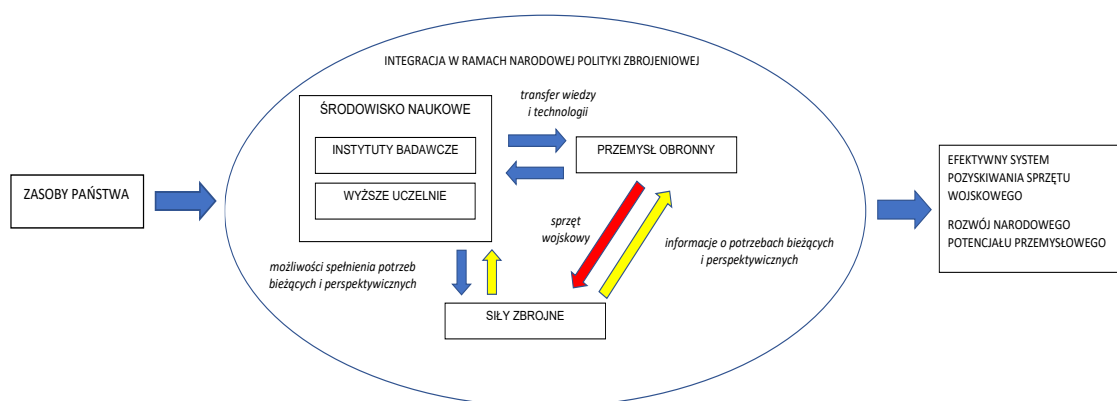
ZASOBY PAŃSTWA

INTEGRACJA W RAMACH NARODOWEJ POLITYKI ZBROJENIOWEJ

ŚRODOWISKO NAUKOWE

INSTYTUTY BADAWCZE

WYŻSZE UCZELNIE

transfer wiedzy i technologii

PRZEMYSŁ OBRONNY

sprzęt wojskowy

informacje o potrzebach bieżących i perspektywicznych

możliwości spełnienia potrzeb bieżących i perspektywicznych

SIŁY ZBROJNE

EFEKTYWNY SYSTEM POZYSKIWANIA SPRZĘTU WOJSKOWEGO

ROZWÓJ NARODOWEGO POTENCJAŁU PRZEMYSŁOWEGO